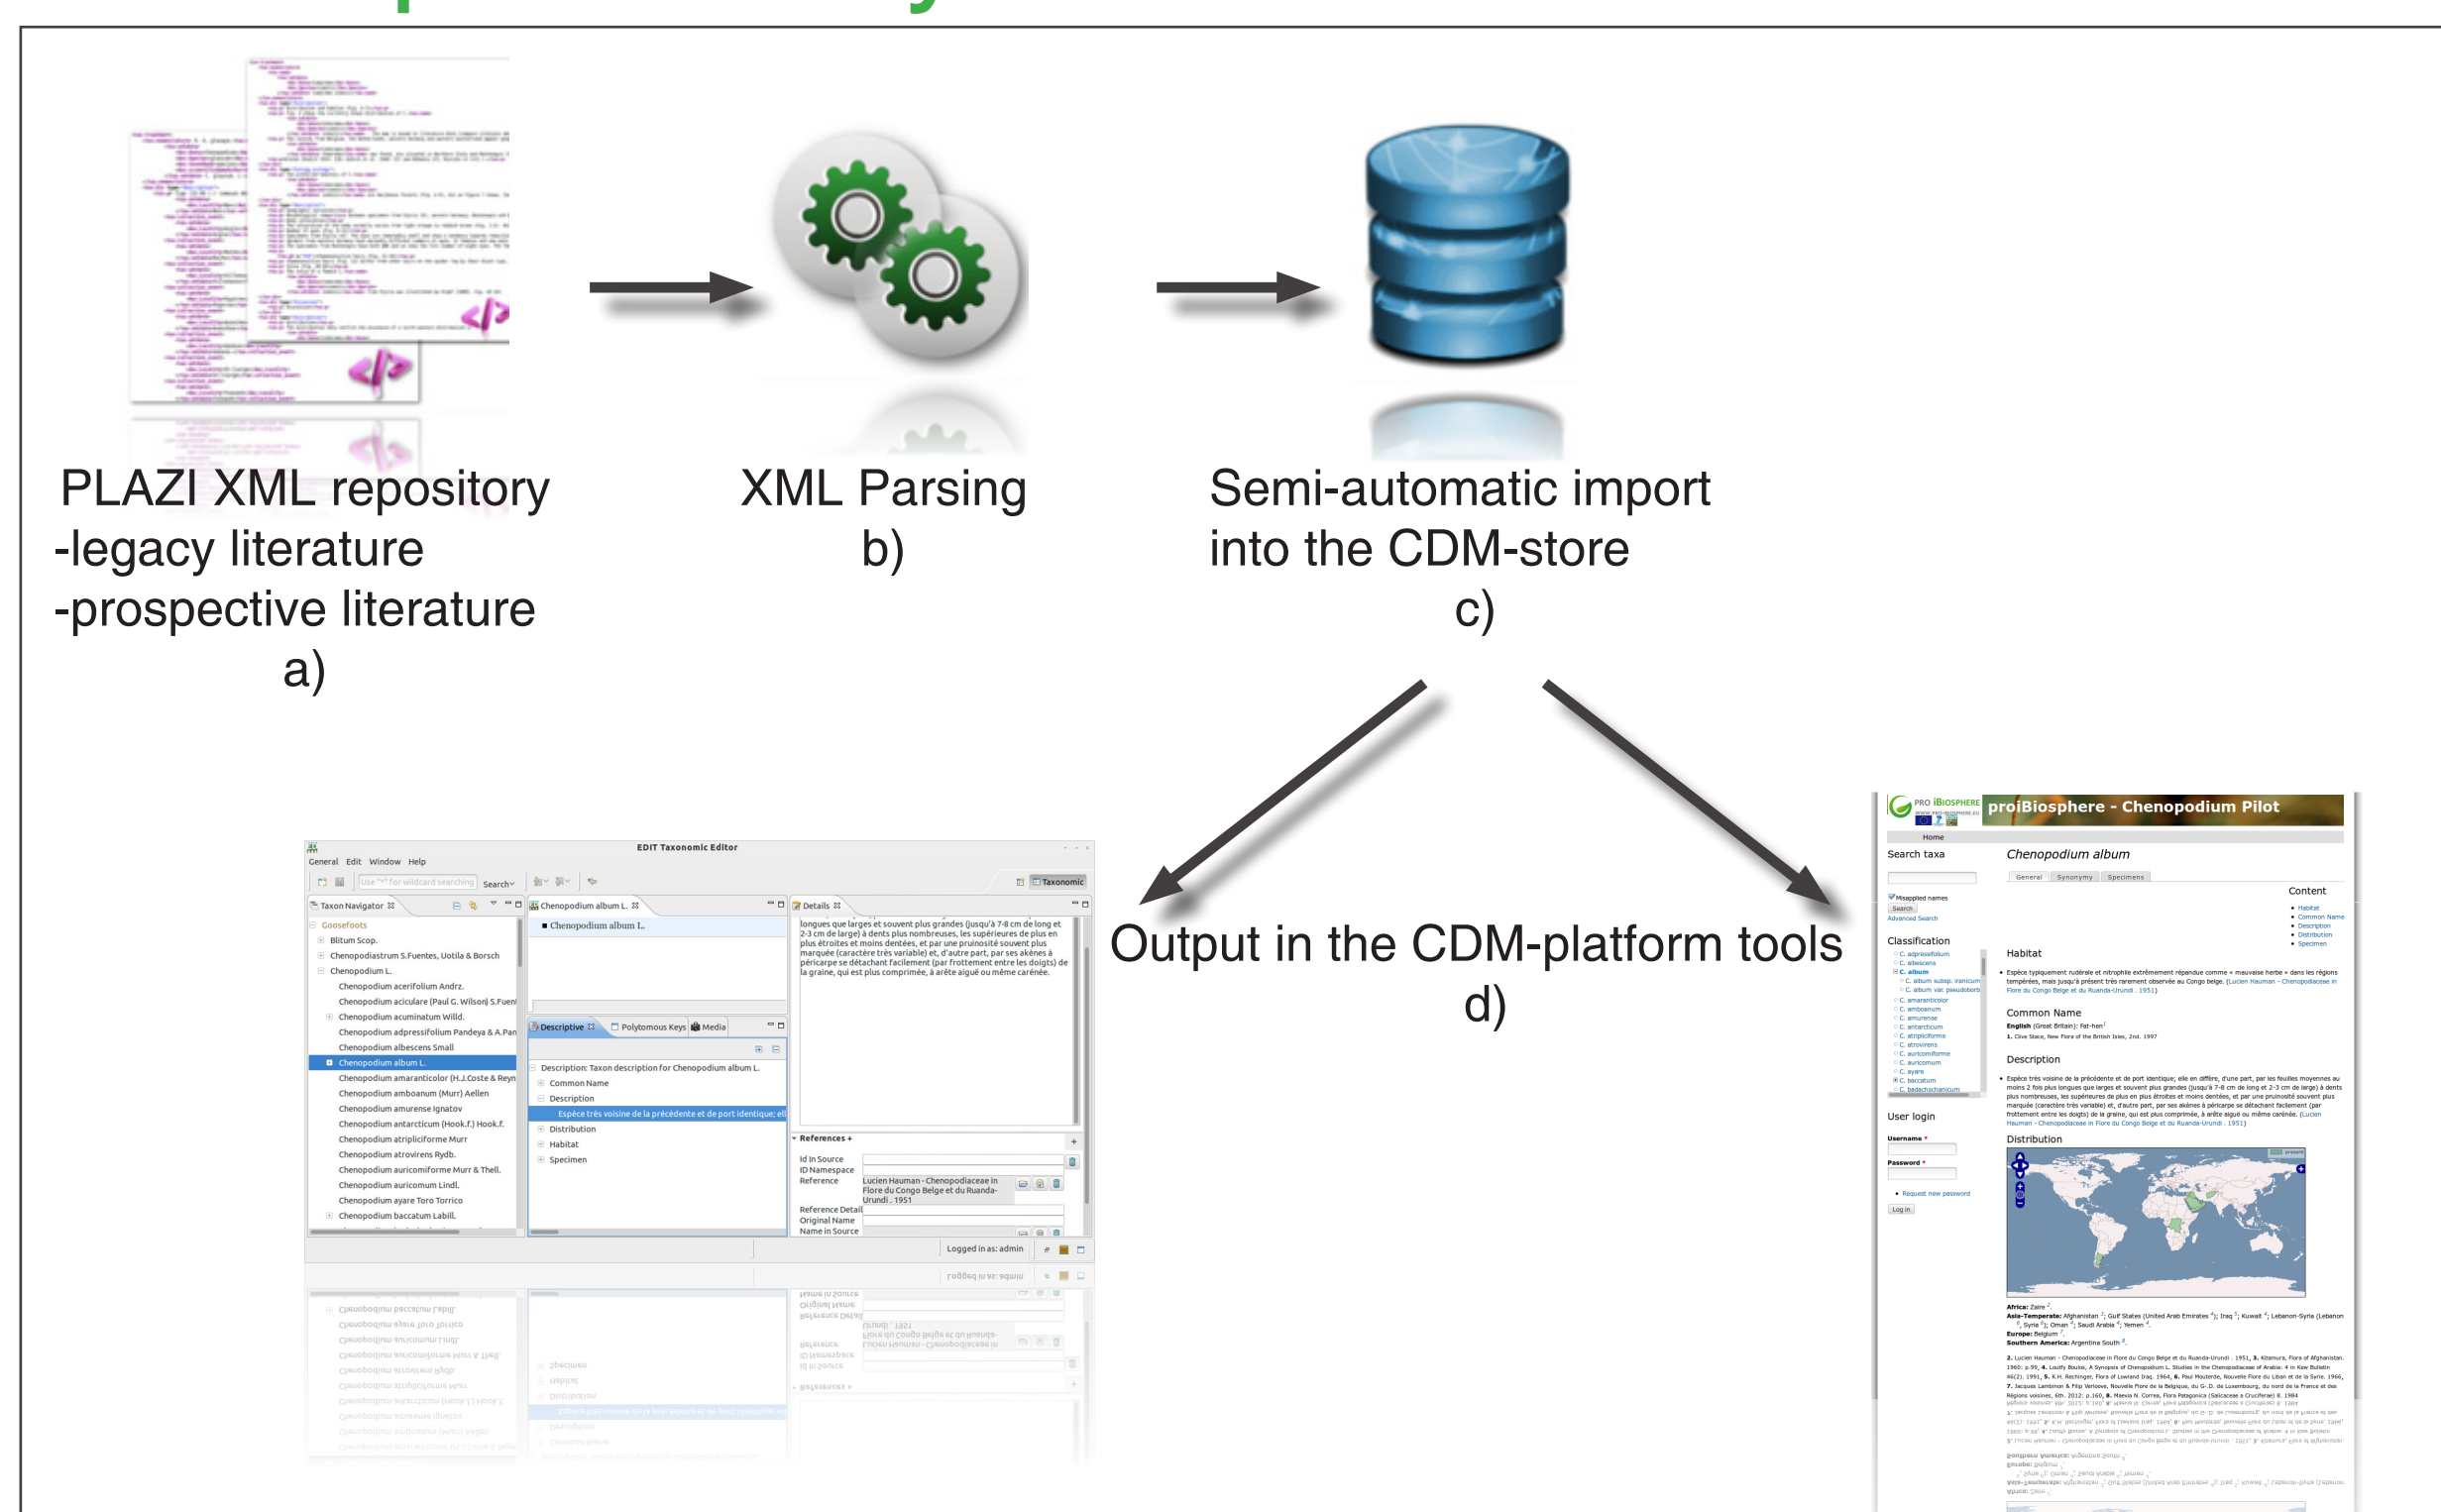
PLAZI XML repository
-legacy literature
-prospective literature
a)

XML Parsing
b)

Semi-automatic import into the CDM-store
c)

Output in the CDM-platform tools
d)

EDIT Taxonomic Editor

General Edit Window Help

Search

Taxonomic

Taxon Navigator

Goosefoots
Blitum Scop.
Chenopodiastrum S.Fuentes, Uotila & Borsch
Chenopodium L.
Chenopodium acerifolium Andrz.
Chenopodium aciculare (Paul G. Wilson) S.Fuent
Chenopodium acuminatum Willd.
Chenopodium adpressifolium Pandeya & A.Pan
Chenopodium albescens Small
Chenopodium album L.
Chenopodium amaranticolor (H.J.Coste & Reyn
Chenopodium amboanum (Murr) Aellen
Chenopodium amurense Ignatov
Chenopodium antarcticum (Hook.f.) Hook.f.
Chenopodium atripliciforme Murr
Chenopodium atrovirens Rydb.
Chenopodium auricomiforme Murr & Thell.
Chenopodium auricomum Lindl.
Chenopodium ayare Toro Torrico
Chenopodium baccatum Labill.

Chenopodium album L.

Chenopodium album L.

Descriptive Polytomous Keys Media

Description: Taxon description for Chenopodium album L.
Common Name
Description
Espèce très voisine de la précédente et de port identique; ell
Distribution
Habitat
Specimen

Details

longues que larges et souvent plus grandes (jusqu'à 7-8 cm de long et 2-3 cm de large) à dents plus nombreuses, les supérieures de plus en plus étroites et moins dentées, et par une pruinosité souvent plus marquée (caractère très variable) et, d'autre part, par ses akènes à péricarpe se détachant facilement (par frottement entre les doigts) de la graine, qui est plus comprimée, à arête aiguë ou même carénée.

References

Id in Source
ID Namespace
Reference Lucien Hauman - Chenopodiaceae in Flore du Congo Belge et du Ruanda-Urundi . 1951
Reference Detail
Original Name
Name in Source

Logged in as: admin

proiBiosphere - Chenopodium Pilot

Home

Search taxa

Misspelled names
Search
Advanced Search

Classification

C. adpressifolium
C. albescens
C. album
C. album subsp. iranicum
C. album var. pseudoborb
C. amaranticolor
C. amboanum
C. amurense
C. antarcticum
C. atripliciforme
C. atrovirens
C. auricomiforme
C. auricomum
C. ayare
C. baccatum
C. badachschanicum

User login

Username *
Password *

Request new password
Log in

Chenopodium album

General Synonymy Specimens

Content
Habitat
Common Name
Description
Distribution
Specimen

Habitat

Espèce typiquement rudérale et nitrophile extrêmement répandue comme « mauvaise herbe » dans les régions tempérées, mais jusqu'à présent très rarement observée au Congo belge. (Lucien Hauman - Chenopodiaceae in Flore du Congo Belge et du Ruanda-Urundi . 1951)

Common Name

English (Great Britain): Fat-hen

1. Clive Stace, New Flora of the British Isles, 2nd. 1997

Description

Espèce très voisine de la précédente et de port identique; elle en diffère, d'une part, par les feuilles moyennes au moins 2 fois plus longues que larges et souvent plus grandes (jusqu'à 7-8 cm de long et 2-3 cm de large) à dents plus nombreuses, les supérieures de plus en plus étroites et moins dentées, et par une pruinosité souvent plus marquée (caractère très variable) et, d'autre part, par ses akènes à péricarpe se détachant facilement (par frottement entre les doigts) de la graine, qui est plus comprimée, à arête aiguë ou même carénée. (Lucien Hauman - Chenopodiaceae in Flore du Congo Belge et du Ruanda-Urundi . 1951)

Distribution

Africa: Zaire
Asia-Temperate: Afghanistan; Gulf States (United Arab Emirates); Iraq; Kuwait; Lebanon-Syria (Lebanon, Syria); Oman; Saudi Arabia; Yemen
Europe: Belgium
Southern America: Argentina South

2. Lucien Hauman - Chenopodiaceae in Flore du Congo Belge et du Ruanda-Urundi . 1951, 3. Kitamura, Flora of Afghanistan. 1960: p.99, 4. Loutfy Boulos, A Synopsis of Chenopodium L. Studies in the Chenopodiaceae of Arabia: 4 in Kew Bulletin 46(2). 1991, 5. K.H. Rechinger, Flora of Lowland Iraq. 1964, 6. Paul Mouterde, Nouvelle Flore du Liban et de la Syrie. 1966, 7. Jacques Lambinon & Filip Verloove, Nouvelle Flore de la Belgique, du G.-D. de Luxembourg, du nord de la France et des Régions voisines, 6th. 2012: p.160, 8. Maevia N. Correa, Flora Patagonica (Salicaceae a Cruciferae) 8. 1984